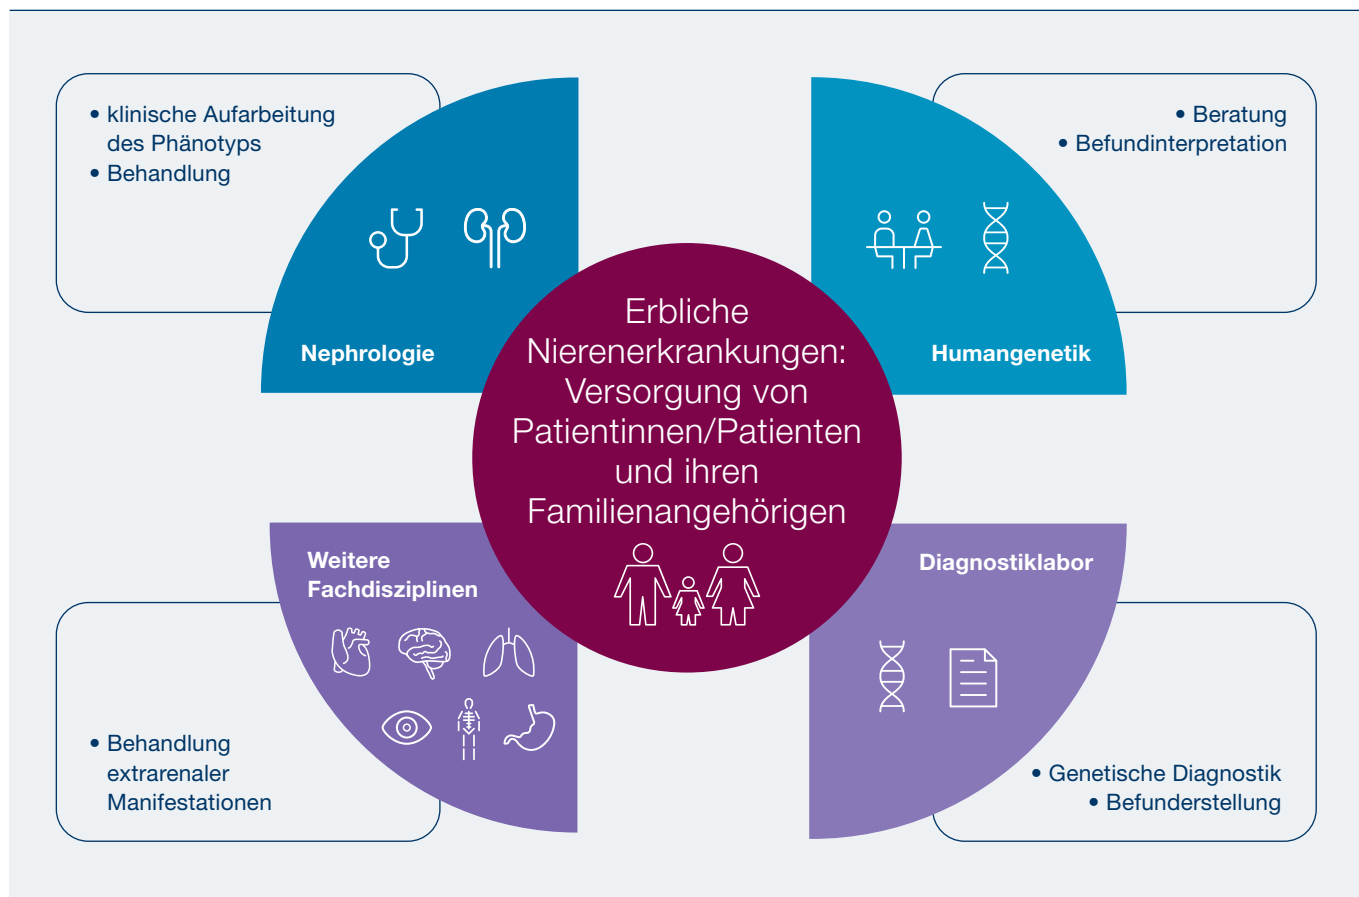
• klinische Aufarbeitung des Phänotyps
• Behandlung

Nephrologie

• Beratung
• Befundinterpretation

Humangenetik

Erbliche Nierenerkrankungen: Versorgung von Patientinnen/Patienten und ihren Familienangehörigen

Weitere Fachdisziplinen

• Behandlung extrarenaler Manifestationen

Diagnostiklabor

• Genetische Diagnostik
• Befunderstellung